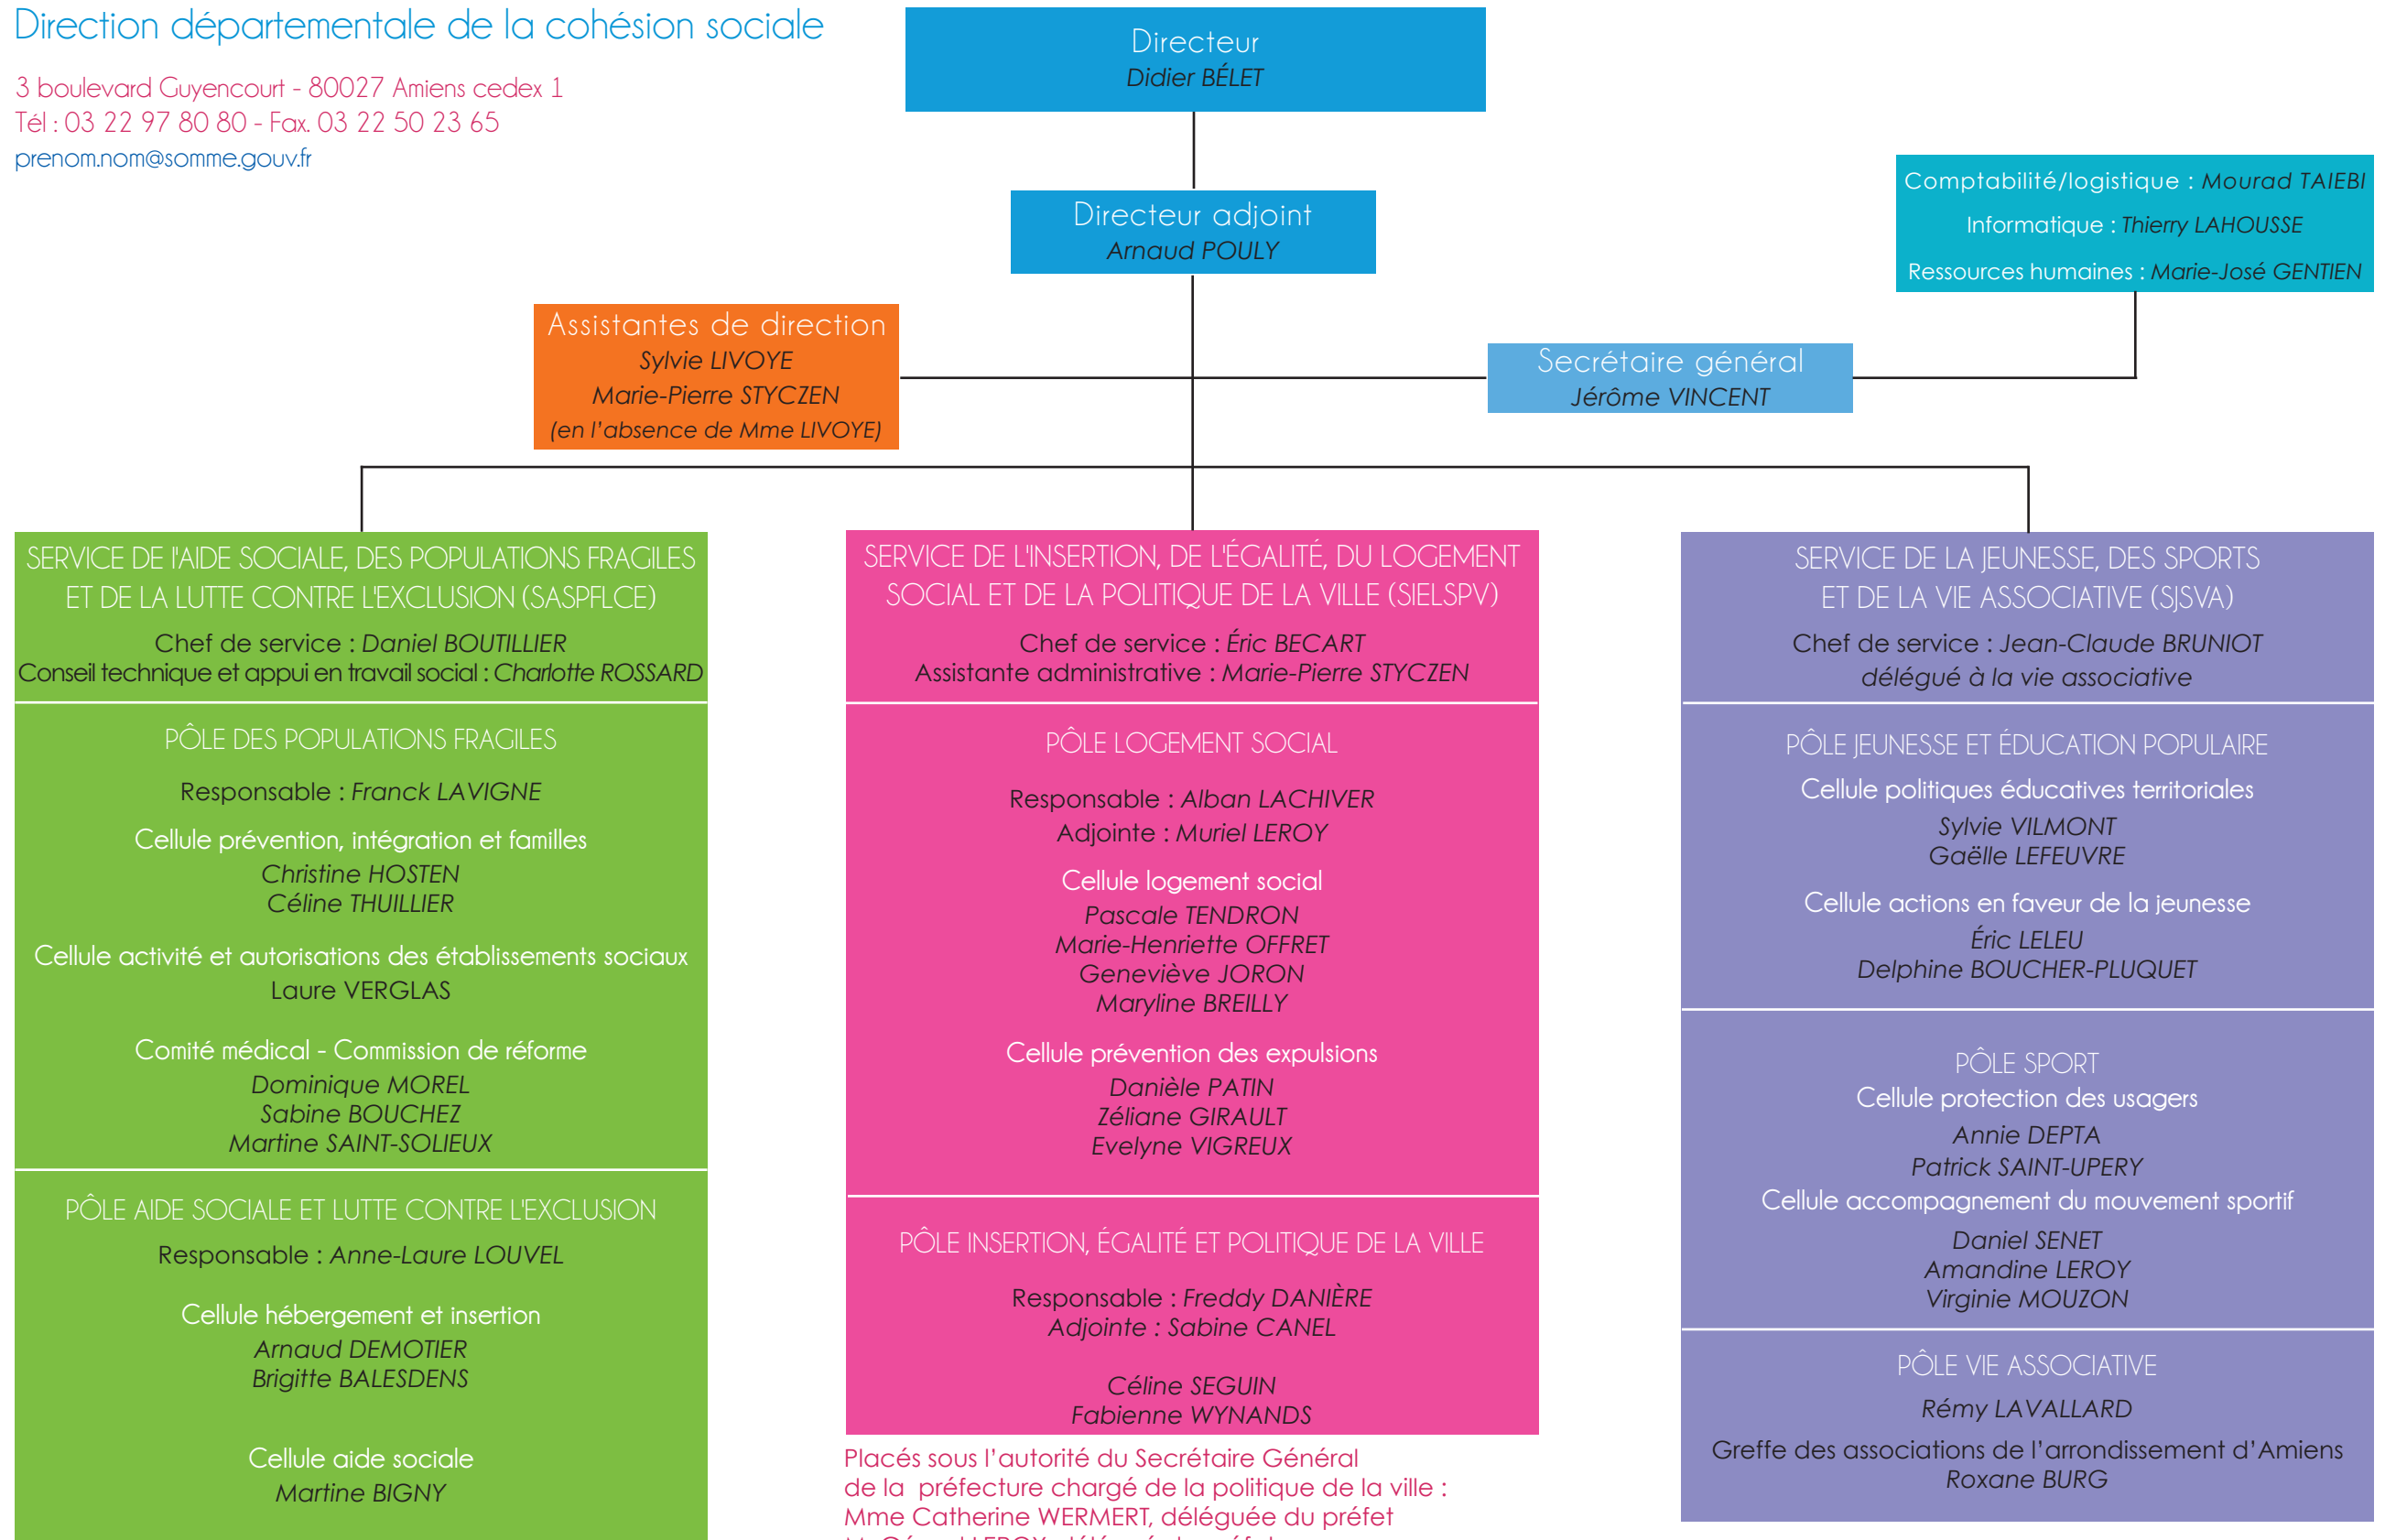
Direction départementale de la cohésion sociale

3 boulevard Guyencourt - 80027 Amiens cedex 1
Tél : 03 22 97 80 80 - Fax. 03 22 50 23 65
prenom.nom@somme.gouv.fr

Directeur
Didier BÉLET

Directeur adjoint
Arnaud POULY

Comptabilité/logistique : Mourad TAIEBI
Informatique : Thierry LAHOUSSE
Ressources humaines : Marie-José GENTIEN

Assistantes de direction
Sylvie LIVOYE
Marie-Pierre STYCZEN
(en l'absence de Mme LIVOYE)

Secrétaire général
Jérôme VINCENT

SERVICE DE l'AIDE SOCIALE, DES POPULATIONS FRAGILES ET DE LA LUTTE CONTRE L'EXCLUSION (SASPFLCE)
Chef de service : Daniel BOUTILLIER
Conseil technique et appui en travail social : Charlotte ROSSARD

PÔLE DES POPULATIONS FRAGILES
Responsable : Franck LAVIGNE
Cellule prévention, intégration et familles
Christine HOSTEN
Céline THUILLIER
Cellule activité et autorisations des établissements sociaux
Laure VERGLAS
Comité médical - Commission de réforme
Dominique MOREL
Sabine BOUCHEZ
Martine SAINT-SOLIEUX

PÔLE AIDE SOCIALE ET LUTTE CONTRE L'EXCLUSION
Responsable : Anne-Laure LOUVEL
Cellule hébergement et insertion
Arnaud DEMOTIER
Brigitte BALESDENS
Cellule aide sociale
Martine BIGNY

SERVICE DE L'INSERTION, DE L'ÉGALITÉ, DU LOGEMENT SOCIAL ET DE LA POLITIQUE DE LA VILLE (SIELSPV)
Chef de service : Éric BECART
Assistante administrative : Marie-Pierre STYCZEN

PÔLE LOGEMENT SOCIAL
Responsable : Alban LACHIVER
Adjointe : Muriel LEROY
Cellule logement social
Pascale TENDRON
Marie-Henriette OFFRET
Geneviève JORON
Maryline BREILLY
Cellule prévention des expulsions
Danièle PATIN
Zéliane GIRAULT
Evelyne VIGREUX

PÔLE INSERTION, ÉGALITÉ ET POLITIQUE DE LA VILLE
Responsable : Freddy DANIÈRE
Adjointe : Sabine CANEL
Céline SEGUIN
Fabienne WYNANDS

Placés sous l'autorité du Secrétaire Général de la préfecture chargé de la politique de la ville :
Mme Catherine WERMERT, déléguée du préfet
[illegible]

SERVICE DE LA JEUNESSE, DES SPORTS ET DE LA VIE ASSOCIATIVE (SJSVA)
Chef de service : Jean-Claude BRUNIOT
délégué à la vie associative

PÔLE JEUNESSE ET ÉDUCATION POPULAIRE
Cellule politiques éducatives territoriales
Sylvie VILMONT
Gaëlle LEFEUVRE
Cellule actions en faveur de la jeunesse
Éric LELEU
Delphine BOUCHER-PLUQUET

PÔLE SPORT
Cellule protection des usagers
Annie DEPTA
Patrick SAINT-UPERY
Cellule accompagnement du mouvement sportif
Daniel SENET
Amandine LEROY
Virginie MOUZON

PÔLE VIE ASSOCIATIVE
Rémy LAVALLARD
Greffe des associations de l'arrondissement d'Amiens
Roxane BURG